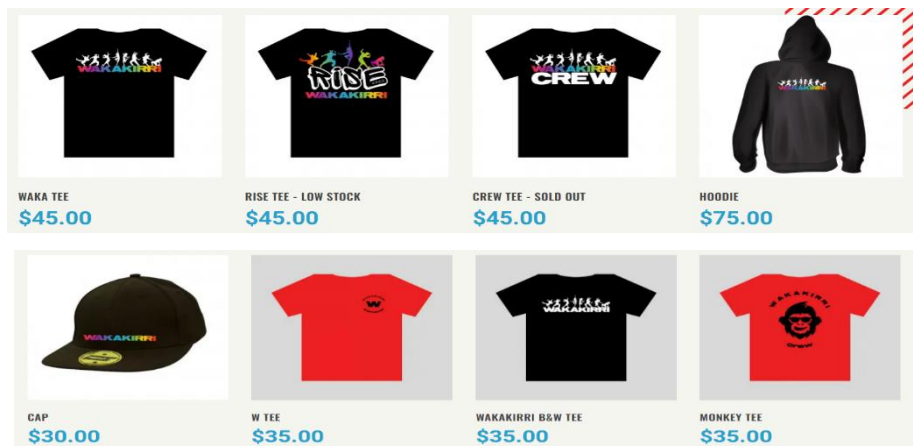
WAKAKIRRI

WAKA TEE
$45.00

RIDE
WAKAKIRRI

RISE TEE - LOW STOCK
$45.00

WAKAKIRRI
CREW

CREW TEE - SOLD OUT
$45.00

WAKAKIRRI

HOODIE
$75.00

WAKAKIRRI

CAP
$30.00

W

W TEE
$35.00

WAKAKIRRI

WAKAKIRRI B&W TEE
$35.00

WAKAKIRRI
CREW

MONKEY TEE
$35.00